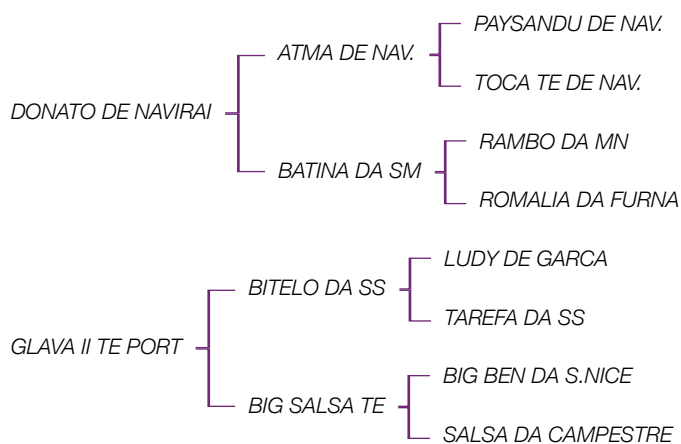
DONATO DE NAVIRAI

ATMA DE NAV.

PAYSANDU DE NAV.

TOCA TE DE NAV.

BATINA DA SM

RAMBO DA MN

ROMALIA DA FURNA

GLAVA II TE PORT

BITELO DA SS

LUDY DE GARCA

TAREFA DA SS

BIG SALSA TE

BIG BEN DA S.NICE

SALSA DA CAMPESTRE